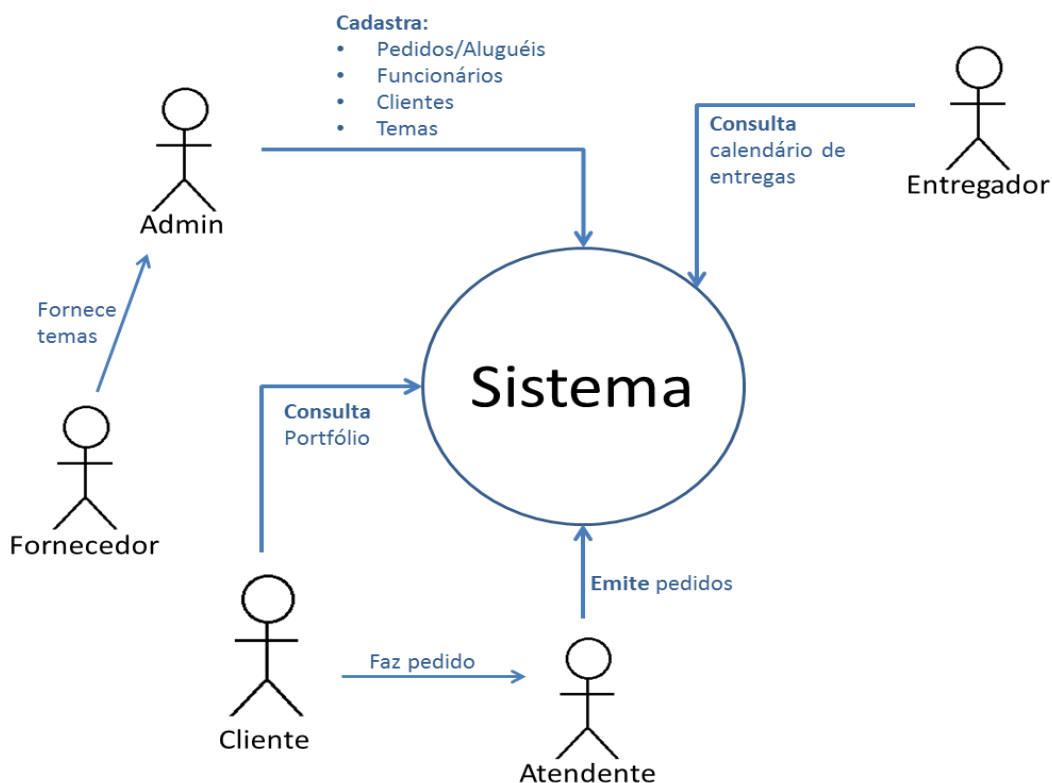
Cadastra:
• Pedidos/Aluguéis
• Funcionários
• Clientes
• Temas

Admin

Consulta calendário de entregas

Entregador

Fornece temas

Sistema

Consulta Portfólio

Fornecedor

Emite pedidos

Faz pedido

Cliente

Atendente